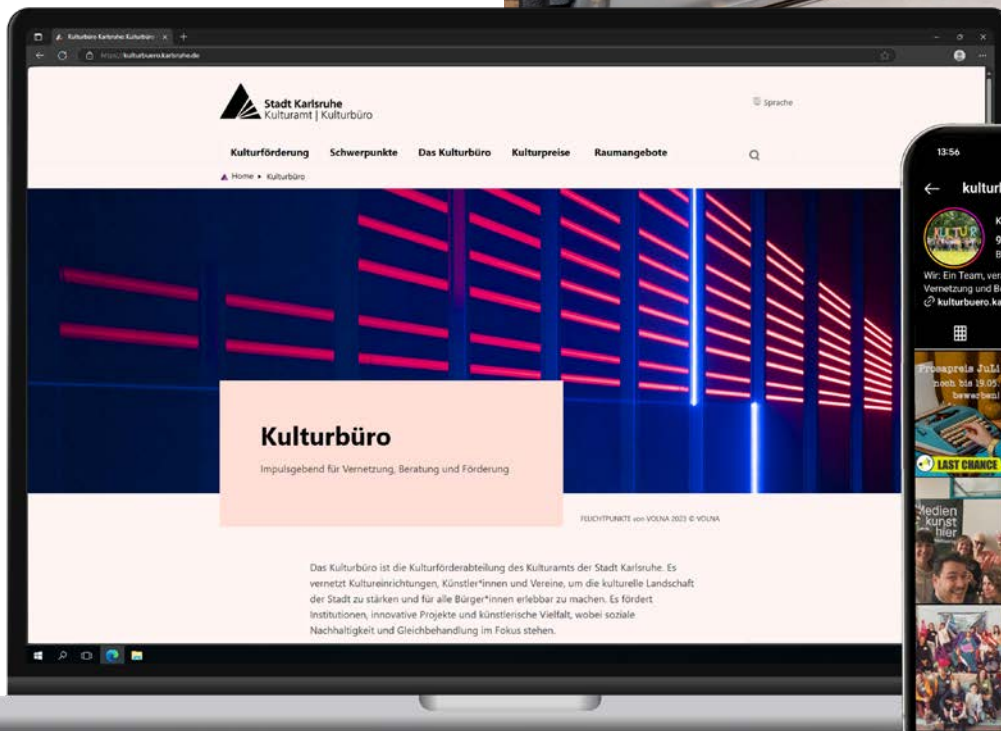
Kulturbüro Karlsruhe Kulturbüro
https://kulturbuero.karlsruhe.de

Stadt Karlsruhe
Kulturamt | Kulturbüro

Sprache

Kulturförderung Schwerpunkte Das Kulturbüro Kulturpreise Raumangebote

Home ▸ Kulturbüro

Kulturbüro

Impulsgebend für Vernetzung, Beratung und Förderung

FLEICHTPUNKTE von VOLNA 2023 © VOLNA

Das Kulturbüro ist die Kulturförderabteilung des Kulturamts der Stadt Karlsruhe. Es vernetzt Kultureinrichtungen, Künstler*innen und Vereine, um die kulturelle Landschaft der Stadt zu stärken und für alle Bürger*innen erlebbar zu machen. Es fördert Institutionen, innovative Projekte und künstlerische Vielfalt, wobei soziale Nachhaltigkeit und Gleichbehandlung im Fokus stehen.

13:56
kulturb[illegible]
Wir: Ein Team, ver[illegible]
Vernetzung und Be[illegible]
kulturbuero.ka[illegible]
Prosapreis JuLi
noch bis 19.05.
bewerben!
LAST CHANCE
Medien
kunst
hier